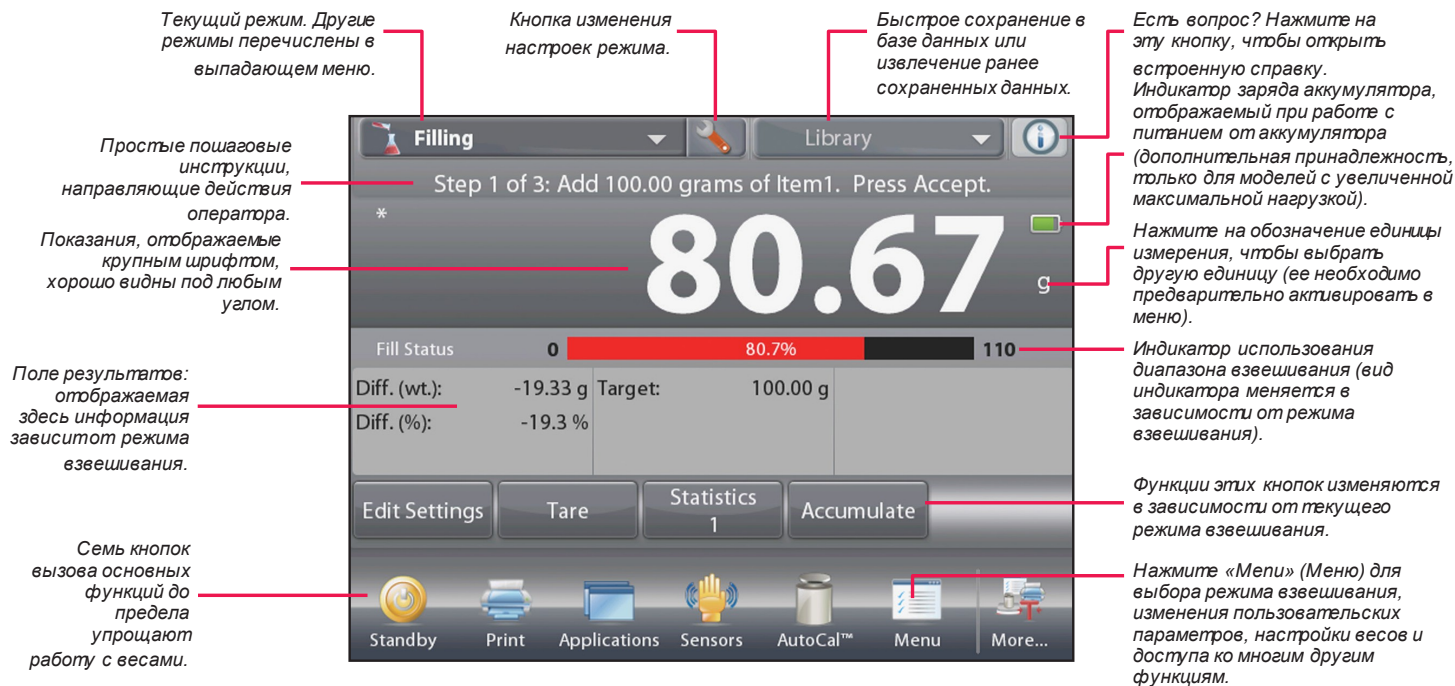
Текущий режим. Другие режимы перечислены в выпадающем меню.

Кнопка изменения настроек режима.

Быстрое сохранение в базе данных или извлечение ранее сохраненных данных.

Есть вопрос? Нажмите на эту кнопку, чтобы открыть встроенную справку.

Индикатор заряда аккумулятора, отображаемый при работе с питанием от аккумулятора (дополнительная принадлежность, только для моделей с увеличенной максимальной нагрузкой).

Простые пошаговые инструкции, направляющие действия оператора.

Показания, отображаемые крупным шрифтом, хорошо видны под любым углом.

Нажмите на обозначение единицы измерения, чтобы выбрать другую единицу (ее необходимо предварительно активировать в меню).

Индикатор использования диапазона взвешивания (вид индикатора меняется в зависимости от режима взвешивания).

Поле результатов: отображаемая здесь информация зависит от режима взвешивания.

Функции этих кнопок изменяются в зависимости от текущего режима взвешивания.

Семь кнопок вызова основных функций до предела упрощают работу с весами.

Нажмите «Menu» (Меню) для выбора режима взвешивания, изменения пользовательских параметров, настройки весов и доступа ко многим другим функциям.

Filling
Library
Step 1 of 3: Add 100.00 grams of Item1. Press Accept.
*
80.67
g
Fill Status 0 80.7% 110

| Diff. (wt.): | -19.33 g | Target: | 100.00 g |
|---|---|---|---|
| Diff. (%): | -19.3 % | | |

Edit Settings
Tare
Statistics 1
Accumulate

Standby
Print
Applications
Sensors
AutoCal™
Menu
More...